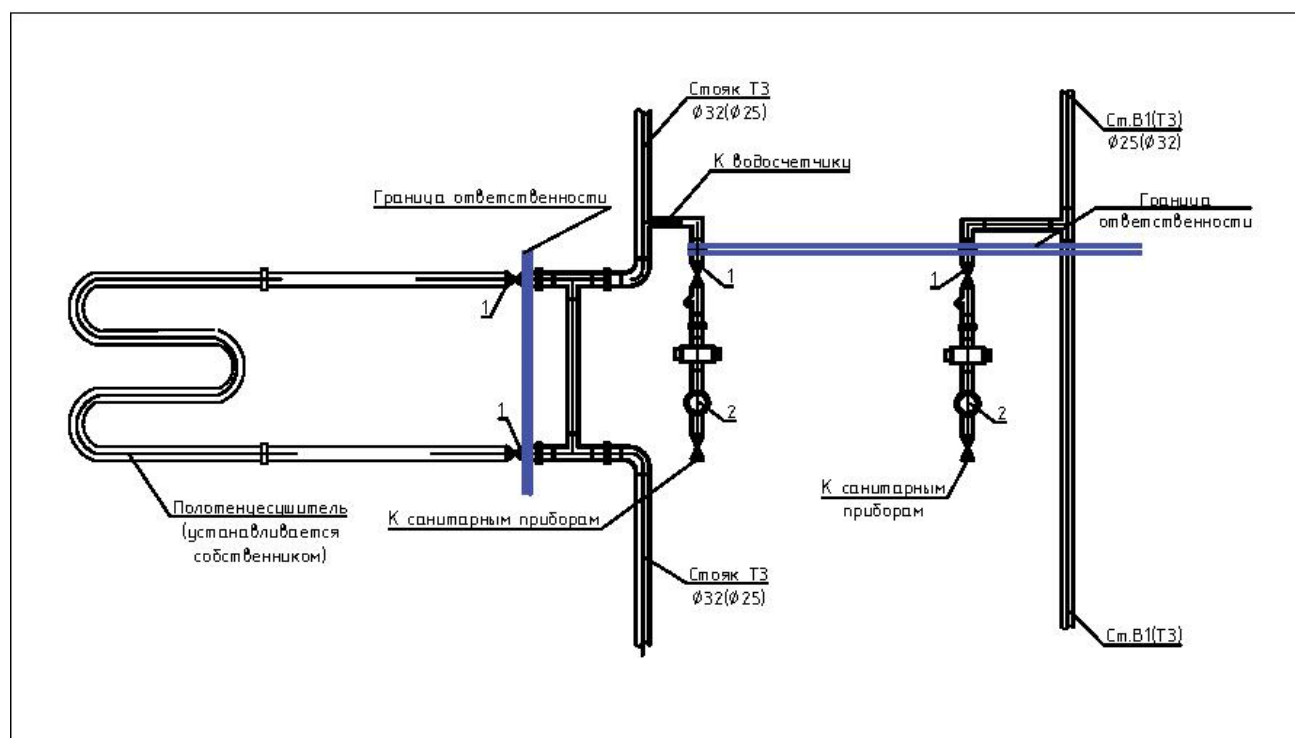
Стояк Т3
$\varnothing$32($\varnothing$25)

Ст.В1(Т3)
$\varnothing$25($\varnothing$32)

К водосчетчику

Граница ответственности

Граница ответственности

1

1

1

1

2

2

Полотенцесушитель (устанавливается собственником)

К санитарным приборам

К санитарным приборам

Стояк Т3
$\varnothing$32($\varnothing$25)

Ст.В1(Т3)